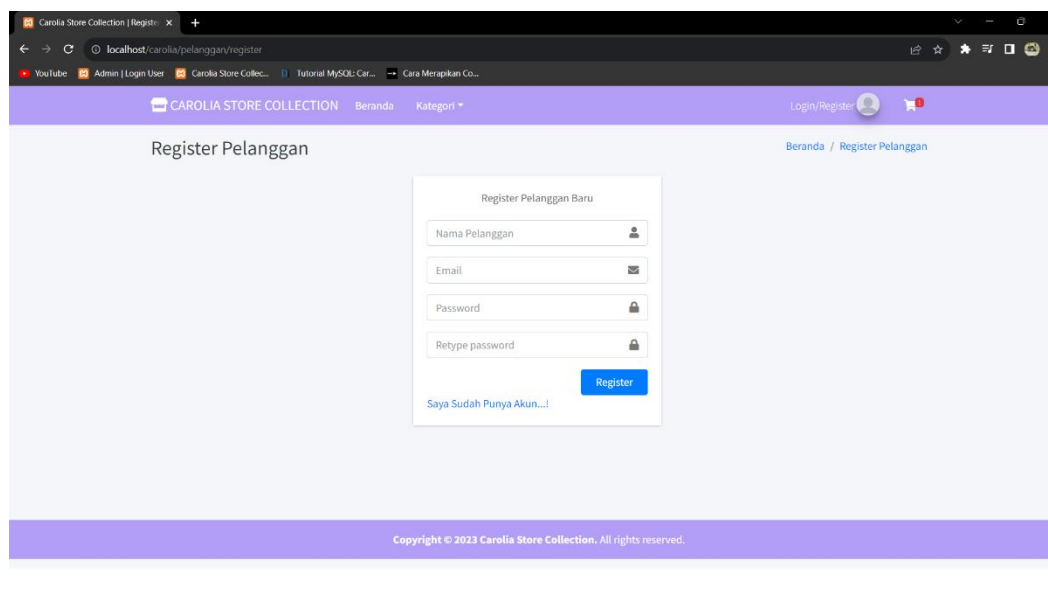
Carolia Store Collection | Registe ×

localhost/carolia/pelanggan/register

YouTube Admin | Login User Carolia Store Collec... Tutorial MySQL: Car... Cara Merapikan Co...

CAROLIA STORE COLLECTION Beranda Kategori

Login/Register

Register Pelanggan

Beranda / Register Pelanggan

Register Pelanggan Baru

Nama Pelanggan

Email

Password

Retype password

Register

Saya Sudah Punya Akun....!

Copyright © 2023 Carolia Store Collection. All rights reserved.